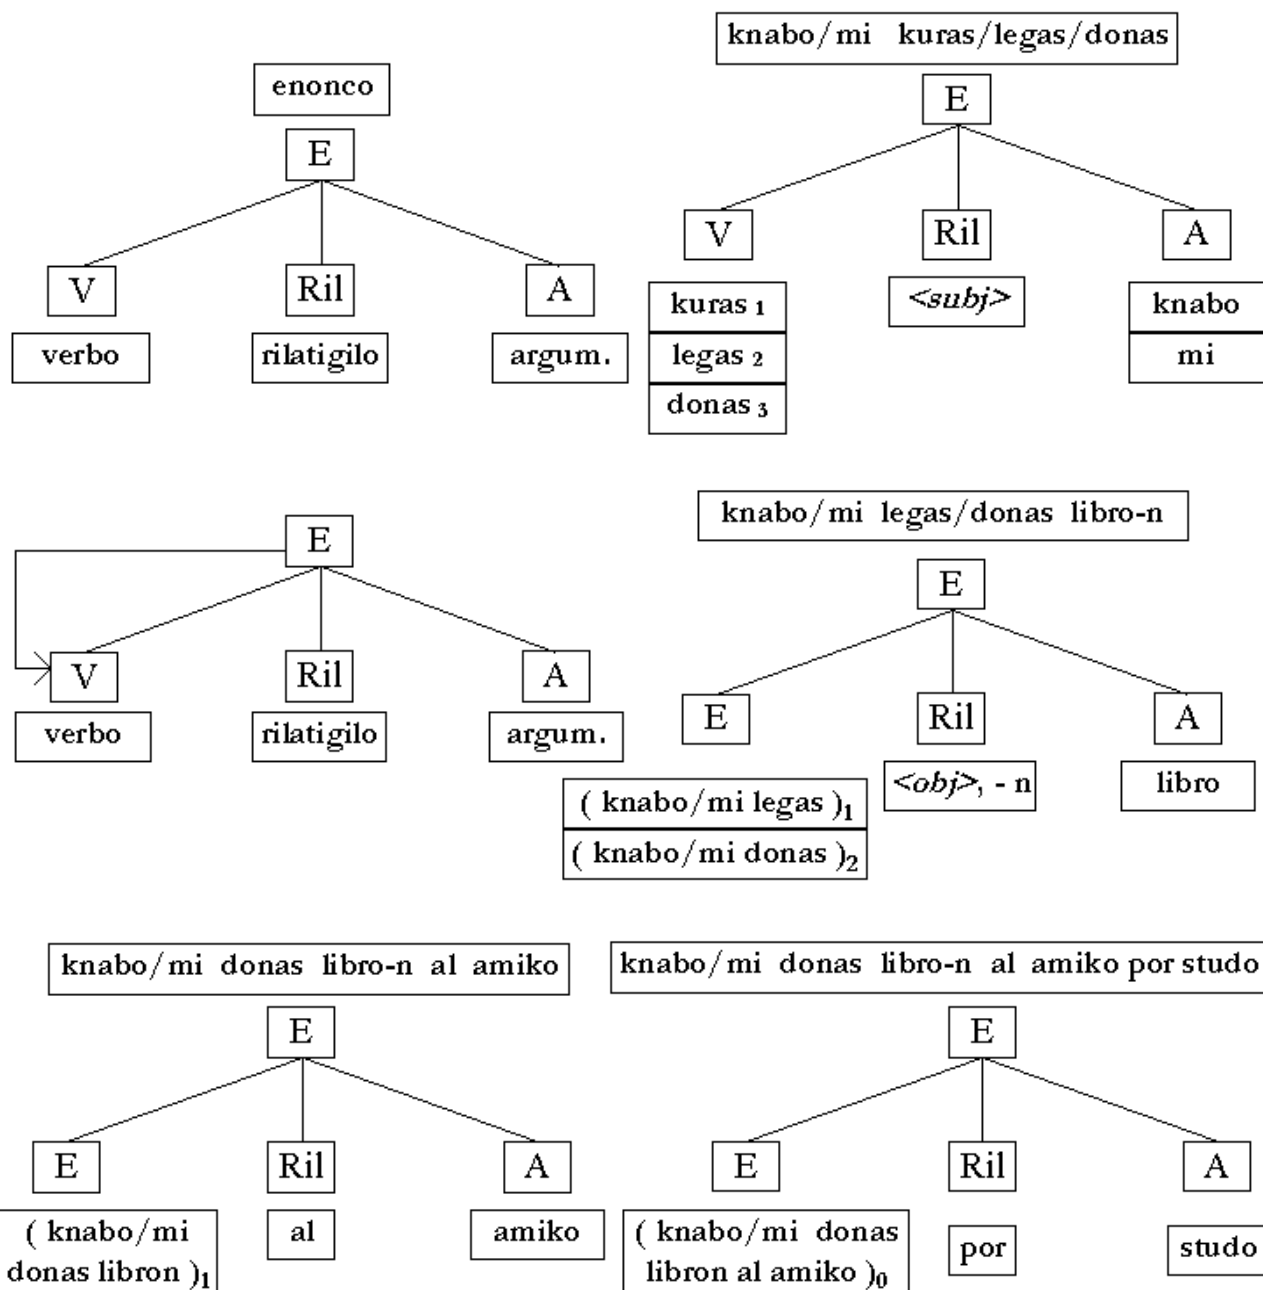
enonco

E

V

Ril

A

verbo

rilatigilo

argum.

knabo/mi kuras/legas/donas

E

V

Ril

A

kuras $_1$

legas $_2$

donas $_3$

<subj>

knabo

mi

E

V

Ril

A

verbo

rilatigilo

argum.

knabo/mi legas/donas libro-n

E

E

Ril

A

( knabo/mi legas )$_1$

( knabo/mi donas )$_2$

<obj>, - n

libro

knabo/mi donas libro-n al amiko

E

E

Ril

A

( knabo/mi donas libron )$_1$

al

amiko

knabo/mi donas libro-n al amiko por studo

E

E

Ril

A

( knabo/mi donas libron al amiko )$_0$

por

studo